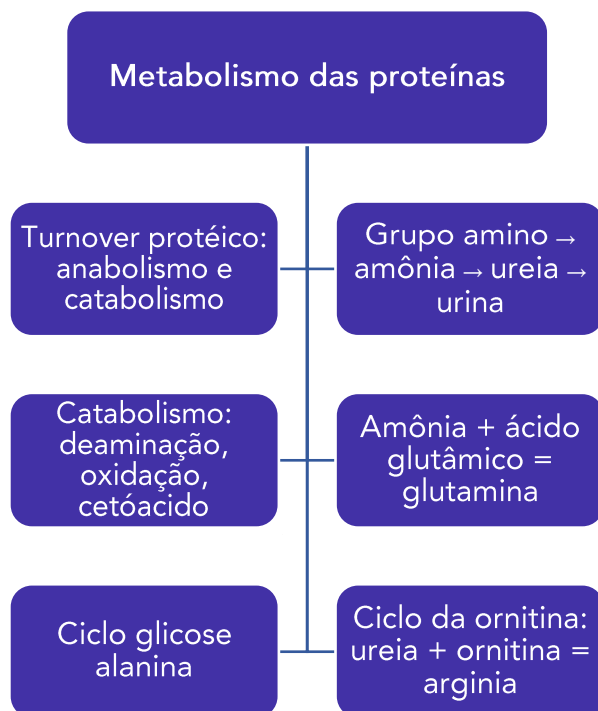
Metabolismo das proteínas

Turnover protéico: anabolismo e catabolismo

Grupo amino → amônia → ureia → urina

Catabolismo: deaminação, oxidação, cetóacido

Amônia + ácido glutâmico = glutamina

Ciclo glicose alanina

Ciclo da ornitina: ureia + ornitina = arginia